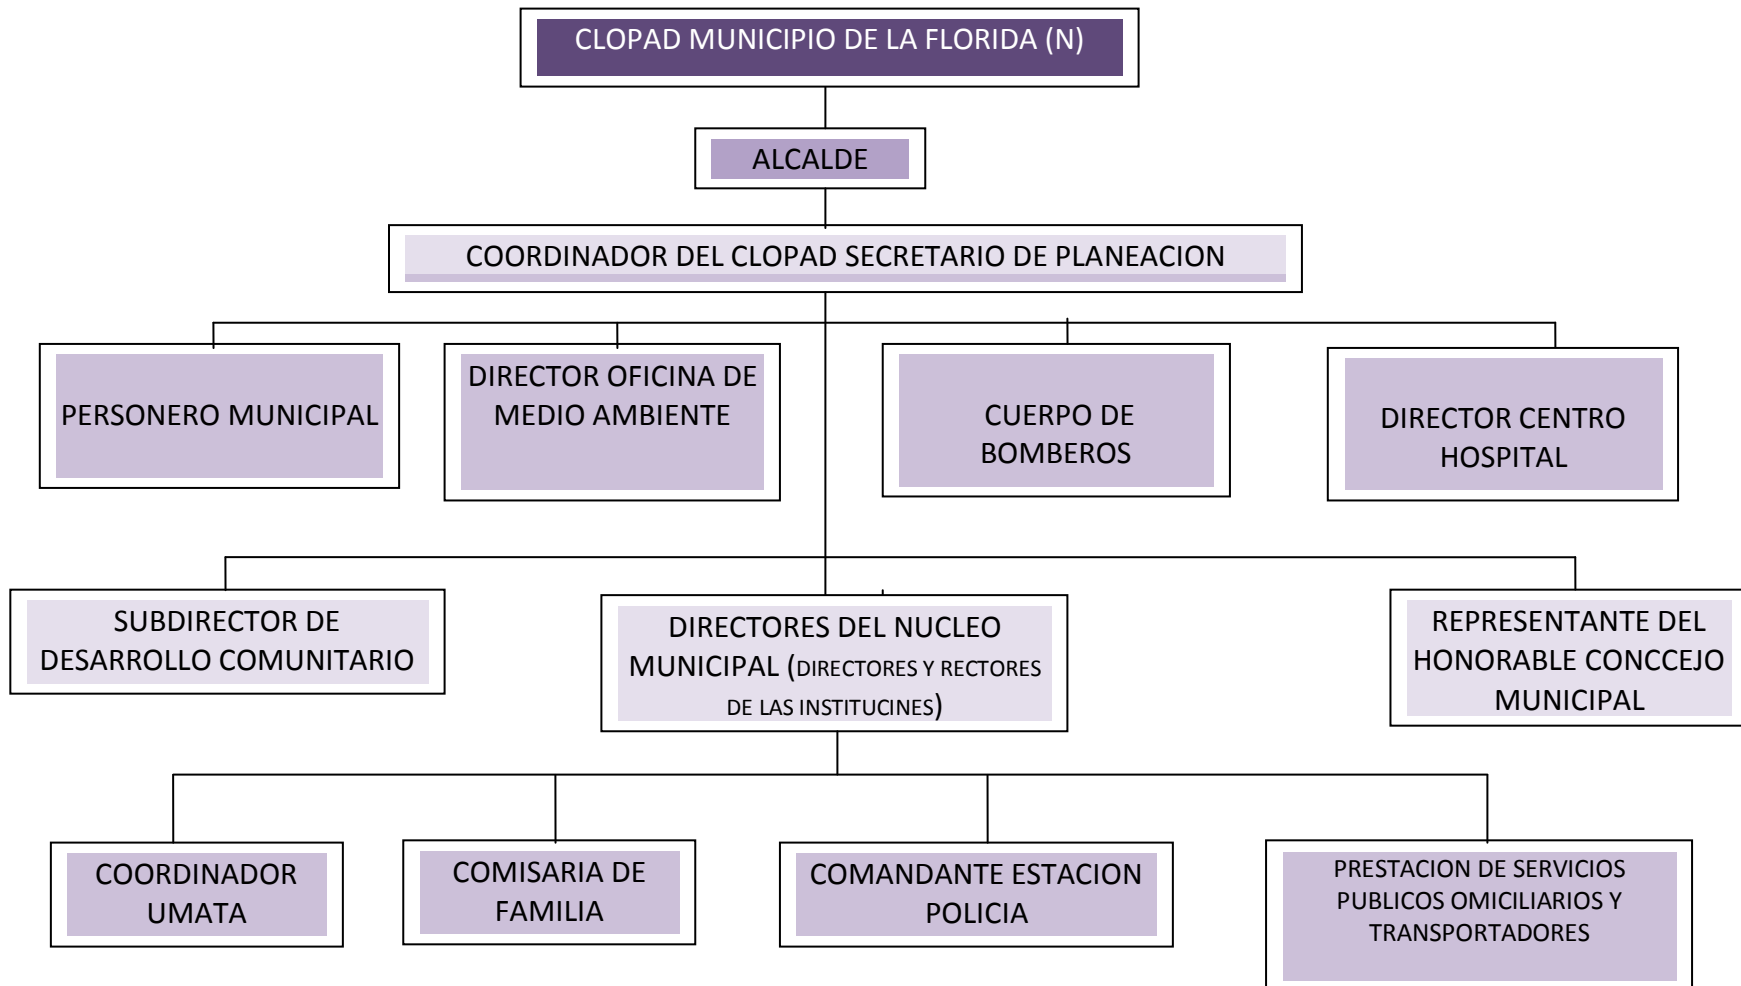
CLOPAD MUNICIPIO DE LA FLORIDA (N)

ALCALDE

COORDINADOR DEL CLOPAD SECRETARIO DE PLANEACION

PERSONERO MUNICIPAL

DIRECTOR OFICINA DE MEDIO AMBIENTE

CUERPO DE BOMBEROS

DIRECTOR CENTRO HOSPITAL

SUBDIRECTOR DE DESARROLLO COMUNITARIO

DIRECTORES DEL NUCLEO MUNICIPAL (DIRECTORES Y RECTORES DE LAS INSTITUCINES)

REPRESENTANTE DEL HONORABLE CONCCEJO MUNICIPAL

COORDINADOR UMATA

COMISARIA DE FAMILIA

COMANDANTE ESTACION POLICIA

PRESTACION DE SERVICIOS PUBLICOS OMICILIARIOS Y TRANSPORTADORES